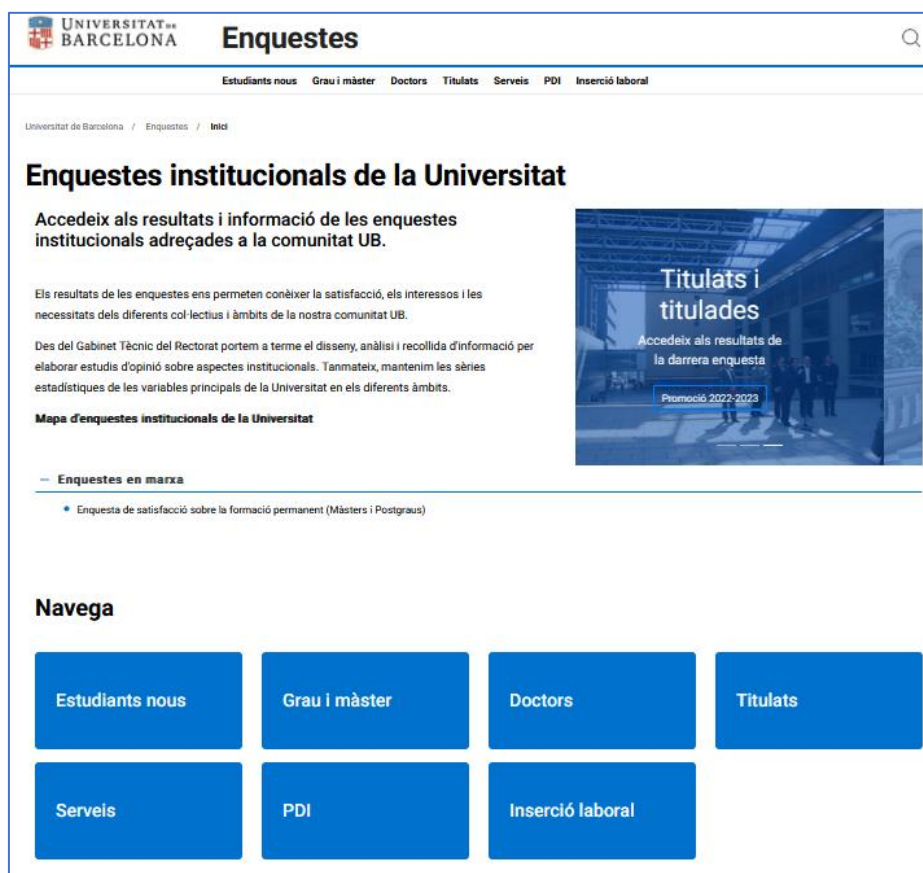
UNIVERSITAT DE BARCELONA

Enquestes

Estudiants nous Grau i màster Doctors Titulats Serveis PDI Inserció laboral

Universitat de Barcelona / Enquestes / Inici

Enquestes institucionals de la Universitat

Accedeix als resultats i informació de les enquestes institucionals adreçades a la comunitat UB.

Els resultats de les enquestes ens permeten conèixer la satisfacció, els interessos i les necessitats dels diferents col·lectius i àmbits de la nostra comunitat UB.

Des del Gabinet Tècnic del Rectorat portem a terme el disseny, anàlisi i recollida d'informació per elaborar estudis d'opinió sobre aspectes institucionals. Tanmateix, mantenim les sèries estadístiques de les variables principals de la Universitat en els diferents àmbits.

Mapa d'enquestes institucionals de la Universitat

Titulats i titulades

Accedeix als resultats de la darrera enquesta

Promoció 2022-2023

— Enquestes en marxa

• Enquesta de satisfacció sobre la formació permanent (Màsters i Postgraus)

Navega

Estudiants nous

Grau i màster

Doctors

Titulats

Serveis

PDI

Inserció laboral